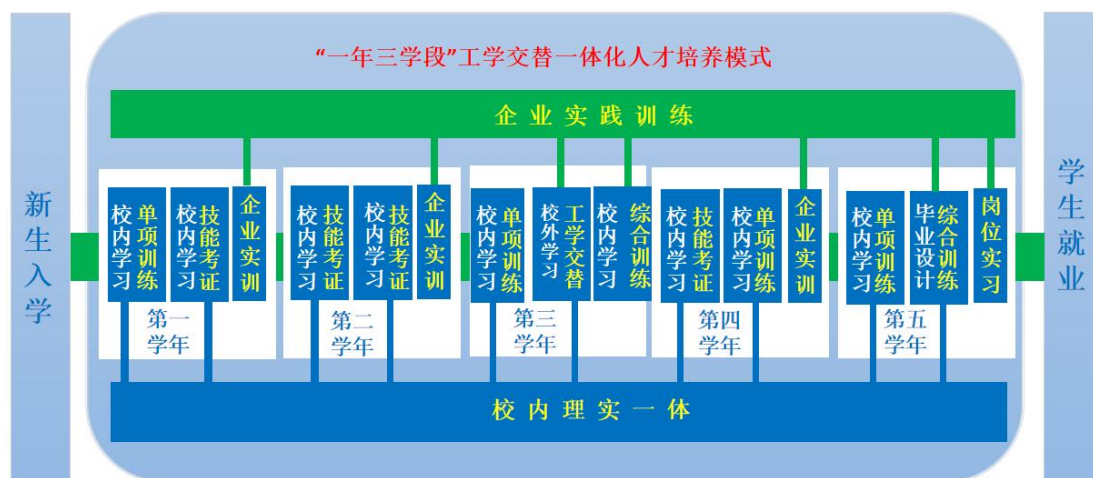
新生入学

“一年三学段”工学交替一体化人才培养模式

企业实践训练

校内学习 单项训练
校内学习 技能考证
企业实训
第一学年

校内学习 技能考证
校内学习 技能考证
企业实训
第二学年

校内学习 单项训练
校外学习 工学交替
校内学习 综合训练
第三学年

校内学习 技能考证
校内学习 单项训练
企业实训
第四学年

校内学习 单项训练
毕业设计 综合训练
岗位实习
第五学年

校内理实一体

学生就业